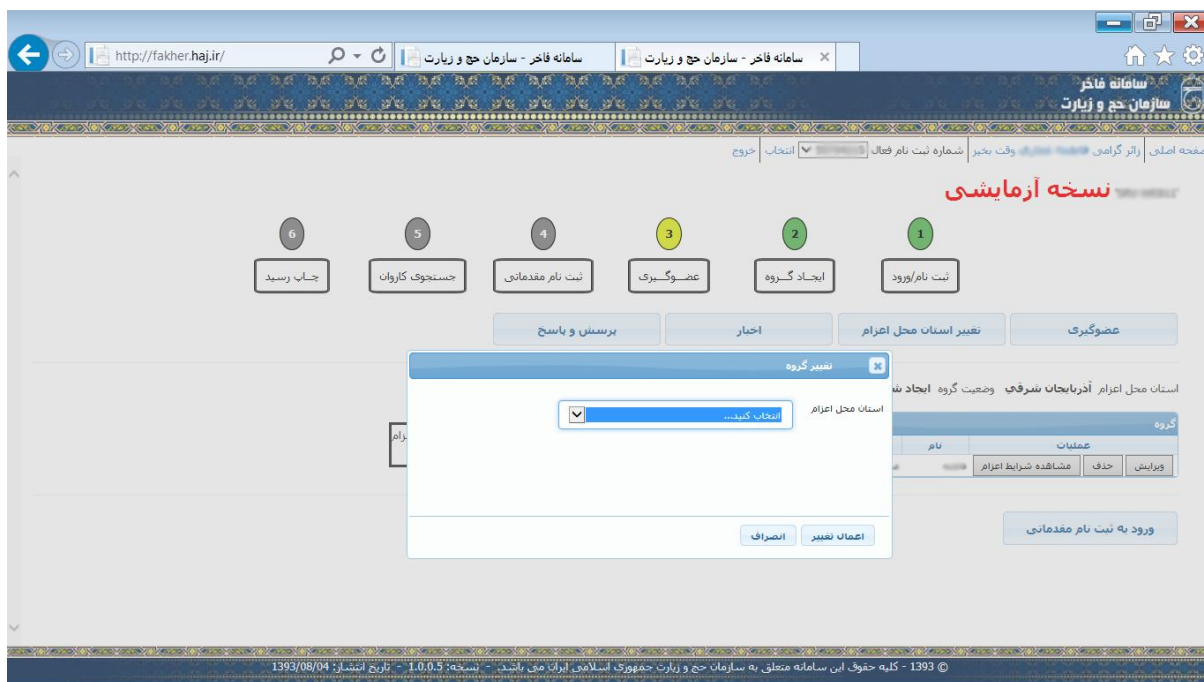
http://fakher.haj.ir/
سامانه فاخر - سازمان حج و زیارت
سامانه فاخر - سازمان حج و زیارت

سامانه فاخر
سازمان حج و زیارت

صفحه اصلی | زائر گرامی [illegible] وقت بخیر | شماره ثبت نام فعال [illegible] انتخاب | خروج

نسخه آزمایشی

1 ثبت نام/ورود
2 ایجاد گروه
3 عضوگیری
4 ثبت نام مقدماتی
5 جستجوی کاروان
6 چاپ رسید

عضوگیری
تغییر استان محل اعزام
اخبار
پرسش و پاسخ

استان محل اعزام آذربایجان شرقی وضعیت گروه ایجاد ش

گروه
| عملیات | نام |
|---|---|
| ویرایش حذف مشاهده شرایط اعزام | |

ورود به ثبت نام مقدماتی

تغییر گروه
استان محل اعزام
انتخاب کنید...
اعمال تغییر
انصراف

© 1393 - کلیه حقوق این سامانه متعلق به سازمان حج و زیارت جمهوری اسلامی ایران می باشد. - نسخه: 1.0.0.5 - تاریخ انتشار: 1393/08/04